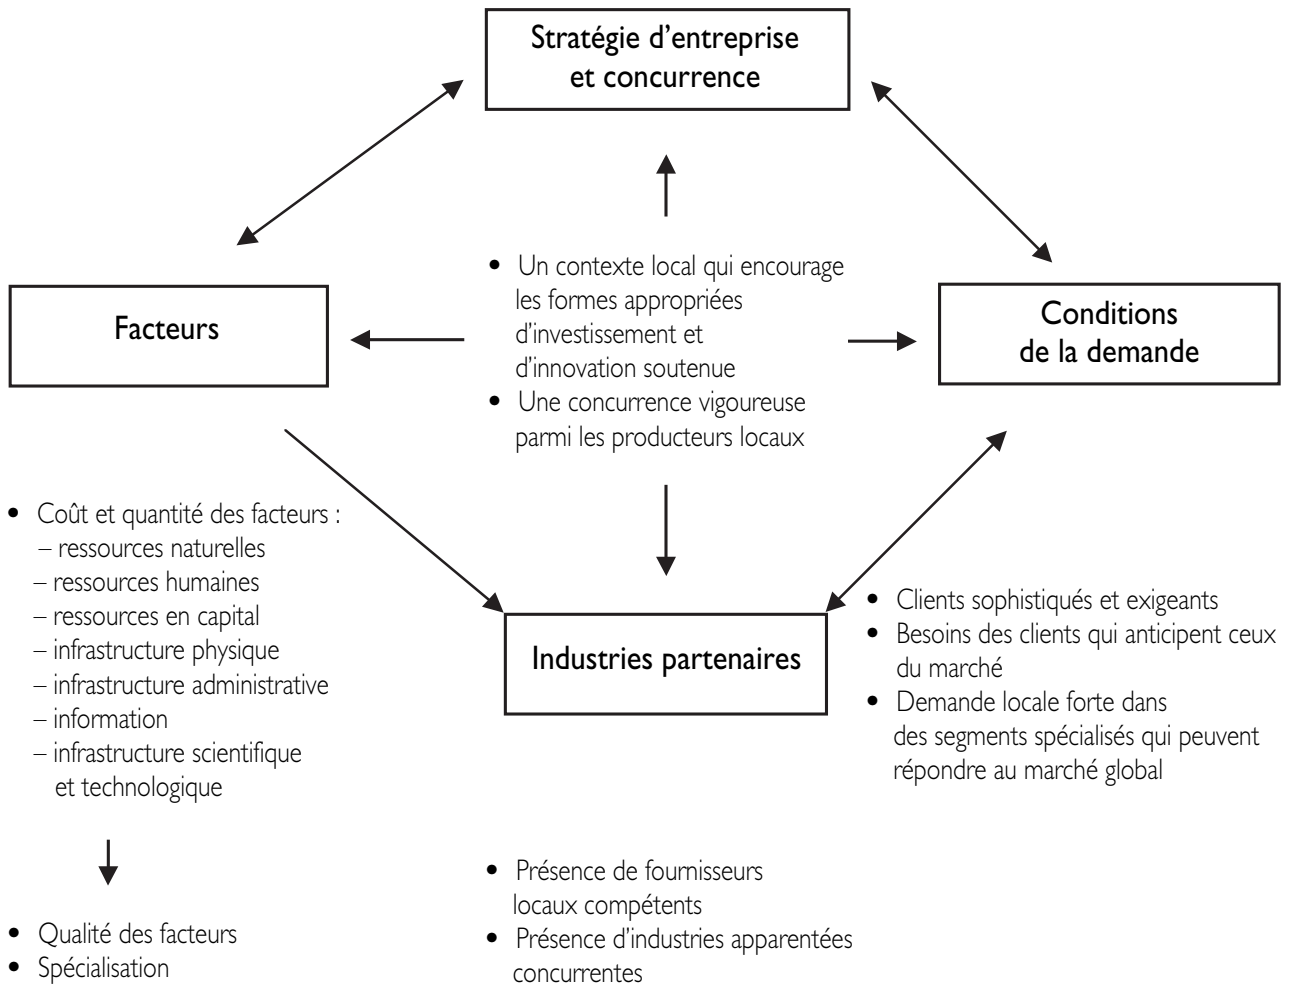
Stratégie d'entreprise et concurrence

Facteurs

• Un contexte local qui encourage les formes appropriées d'investissement et d'innovation soutenue
• Une concurrence vigoureuse parmi les producteurs locaux

Conditions de la demande

• Coût et quantité des facteurs :
– ressources naturelles
– ressources humaines
– ressources en capital
– infrastructure physique
– infrastructure administrative
– information
– infrastructure scientifique et technologique

Industries partenaires

• Clients sophistiqués et exigeants
• Besoins des clients qui anticipent ceux du marché
• Demande locale forte dans des segments spécialisés qui peuvent répondre au marché global

• Qualité des facteurs
• Spécialisation

• Présence de fournisseurs locaux compétents
• Présence d'industries apparentées concurrentes